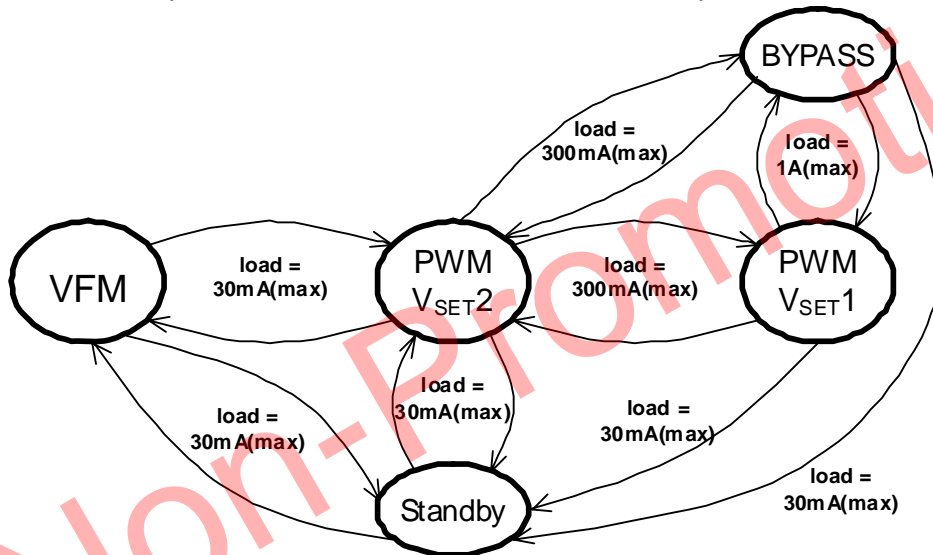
BYPASS

load = 300mA(max)

load = 1A(max)

VFM

load = 30mA(max)

PWM $V_{SET}2$

load = 300mA(max)

PWM $V_{SET}1$

load = 30mA(max)

load = 30mA(max)

load = 30mA(max)

load = 30mA(max)

Standby

Non-Promotion